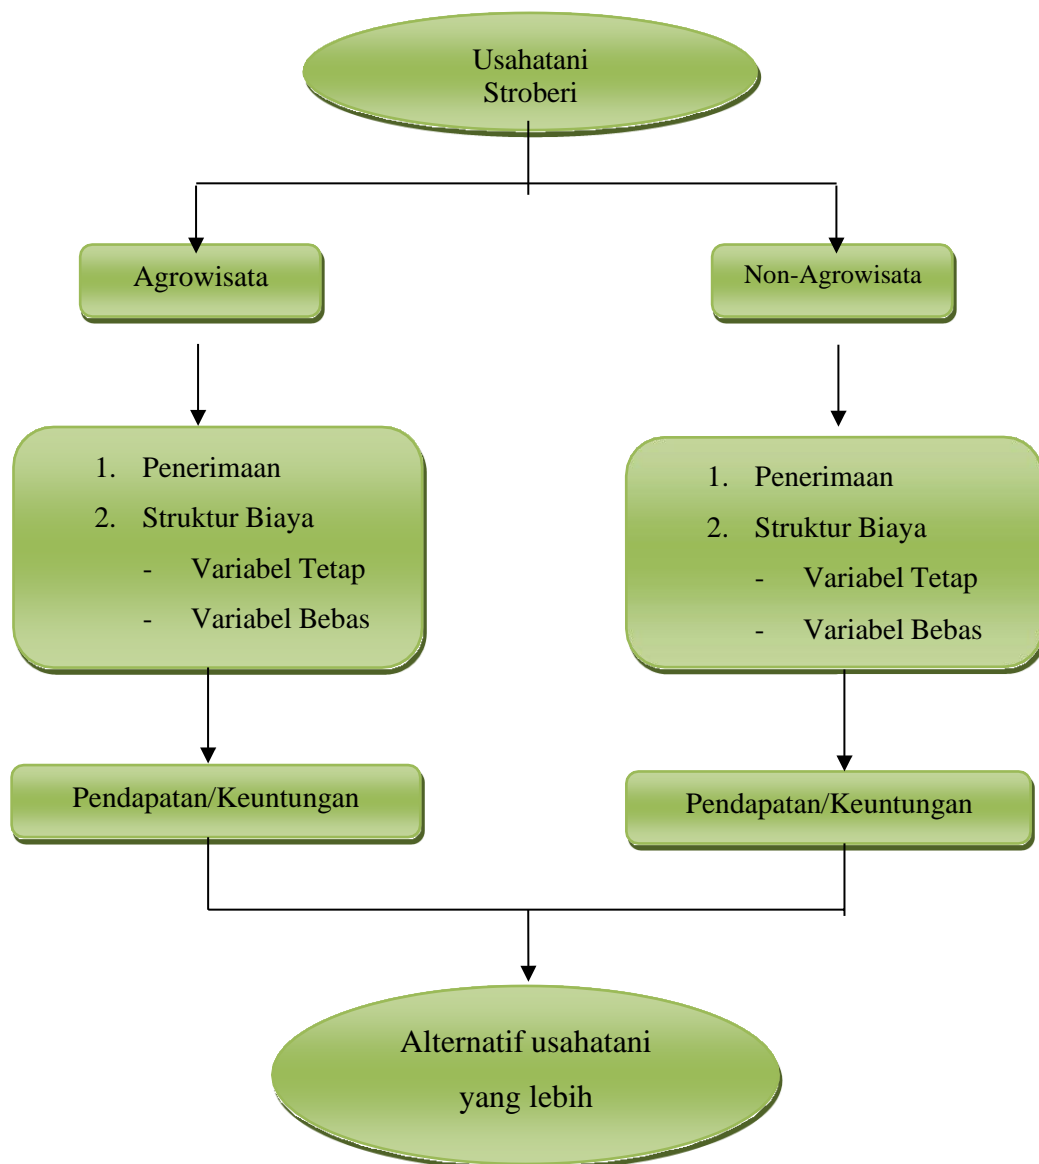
Usahatani Stroberi

Agrowisata

Non-Agrowisata

1. Penerimaan
2. Struktur Biaya
- Variabel Tetap
- Variabel Bebas

1. Penerimaan
2. Struktur Biaya
- Variabel Tetap
- Variabel Bebas

Pendapatan/Keuntungan

Pendapatan/Keuntungan

Alternatif usahatani yang lebih